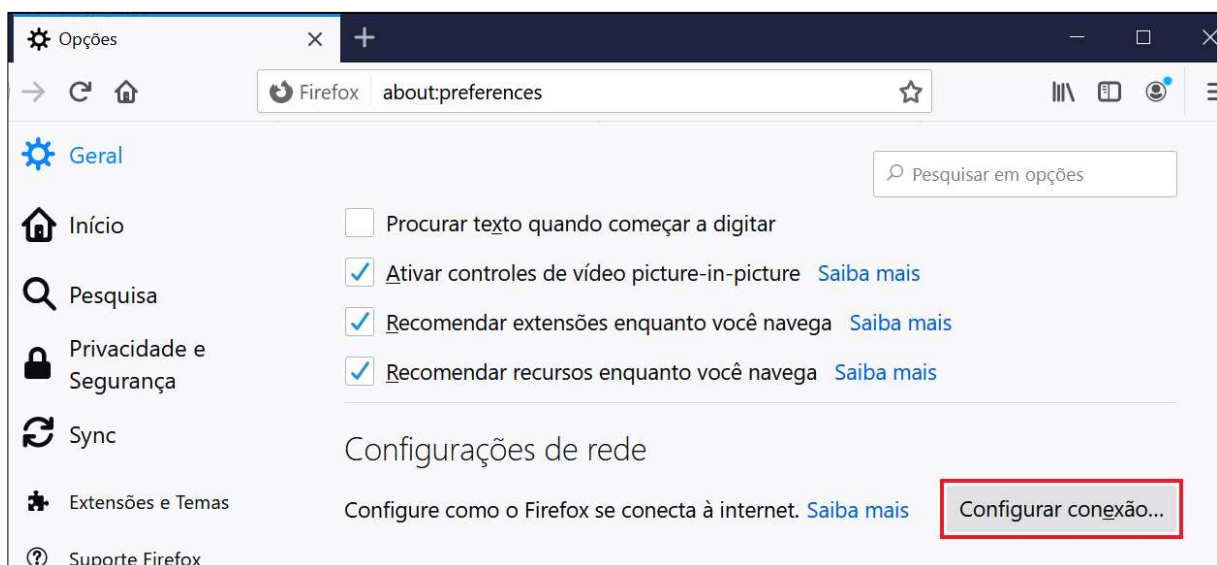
Opções
Firefox about:preferences

Geral
Início
Pesquisa
Privacidade e Segurança
Sync
Extensões e Temas
Suporte Firefox

Pesquisar em opções

Procurar texto quando começar a digitar
Ativar controles de vídeo picture-in-picture Saiba mais
Recomendar extensões enquanto você navega Saiba mais
Recomendar recursos enquanto você navega Saiba mais

Configurações de rede

Configure como o Firefox se conecta à internet. Saiba mais
Configurar conexão...